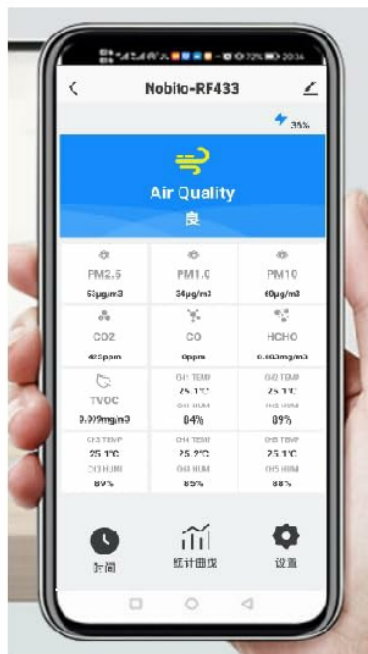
72% 20:34

Nobito-RF433

35%

Air Quality
良

PM2.5
50μg/m3

PM1.0
34μg/m3

PM10
60μg/m3

CO2
485ppm

CO
0ppm

HCHO
0.003mg/m3

TVOC
0.009mg/m3

CH1 TEMP
25.1°C
CH1 HUM
84%

CH2 TEMP
25.1°C
CH2 HUM
09%

CH3 TEMP
25.1°C
CH3 HUM
89%

CH4 TEMP
25.2°C
CH4 HUM
85%

CH5 TEMP
25.1°C
CH5 HUM
88%

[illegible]间

统计曲线

设置